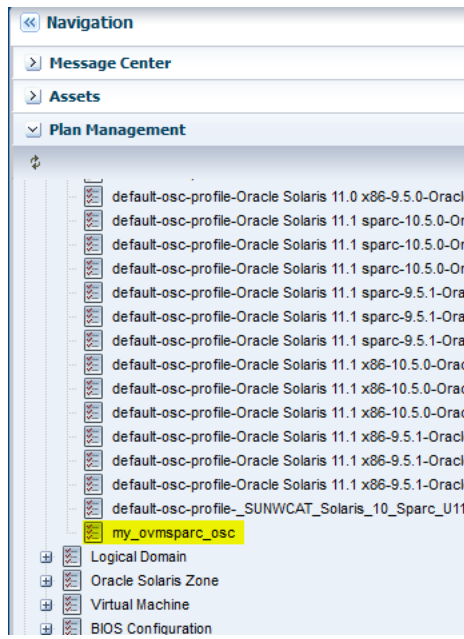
Navigation

Message Center

Assets

Plan Management

default-osc-profile-Oracle Solaris 11.0 x86-9.5.0-Oracl
default-osc-profile-Oracle Solaris 11.1 sparc-10.5.0-Or
default-osc-profile-Oracle Solaris 11.1 sparc-10.5.0-Or
default-osc-profile-Oracle Solaris 11.1 sparc-10.5.0-Or
default-osc-profile-Oracle Solaris 11.1 sparc-9.5.1-Ora
default-osc-profile-Oracle Solaris 11.1 sparc-9.5.1-Ora
default-osc-profile-Oracle Solaris 11.1 sparc-9.5.1-Ora
default-osc-profile-Oracle Solaris 11.1 x86-10.5.0-Orac
default-osc-profile-Oracle Solaris 11.1 x86-10.5.0-Orac
default-osc-profile-Oracle Solaris 11.1 x86-10.5.0-Orac
default-osc-profile-Oracle Solaris 11.1 x86-9.5.1-Oracl
default-osc-profile-Oracle Solaris 11.1 x86-9.5.1-Oracl
default-osc-profile-Oracle Solaris 11.1 x86-9.5.1-Oracl
default-osc-profile-_SUNWCAT_Solaris_10_Sparc_U11
my_ovmsparc_osc
Logical Domain
Oracle Solaris Zone
Virtual Machine
BIOS Configuration